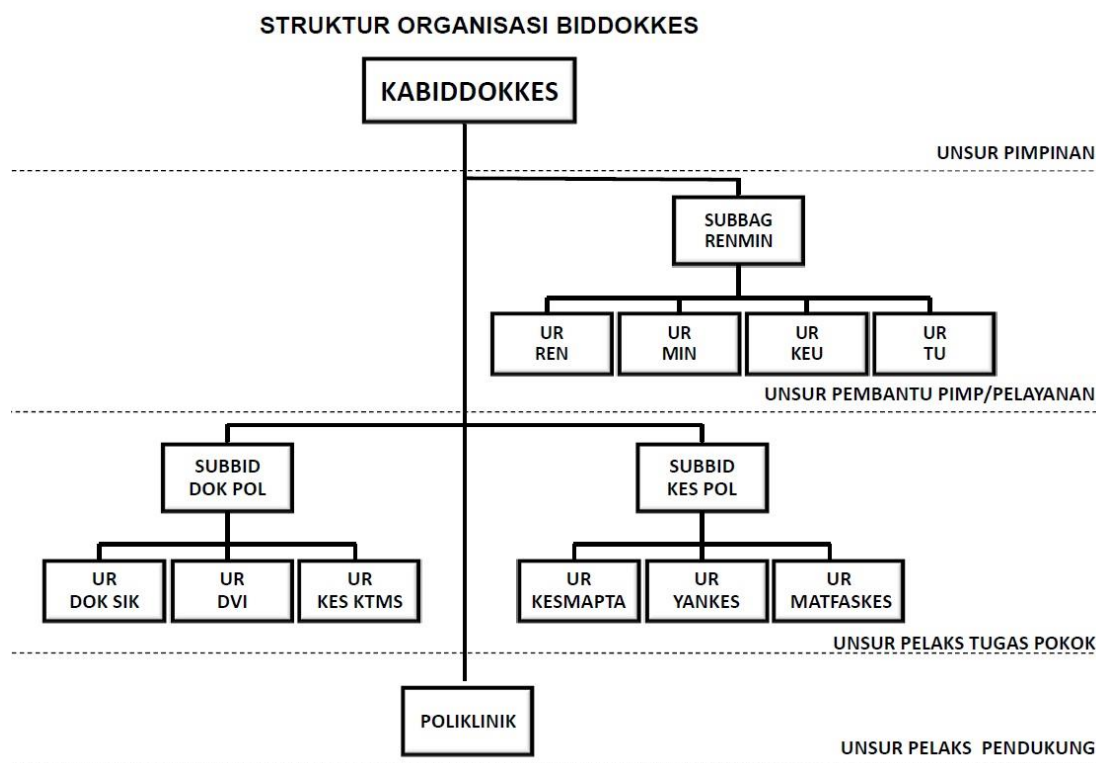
STRUKTUR ORGANISASI BIDDOKKES

KABIDDOKKES

UNSUR PIMPINAN

SUBBAG RENMIN

UR REN

UR MIN

UR KEU

UR TU

UNSUR PEMBANTU PIMP/PELAYANAN

SUBBID DOK POL

SUBBID KES POL

UR DOK SIK

UR DVI

UR KES KTMS

UR KESMAPTA

UR YANKES

UR MATFASKES

UNSUR PELAKS TUGAS POKOK

POLIKLINIK

UNSUR PELAKS PENDUKUNG